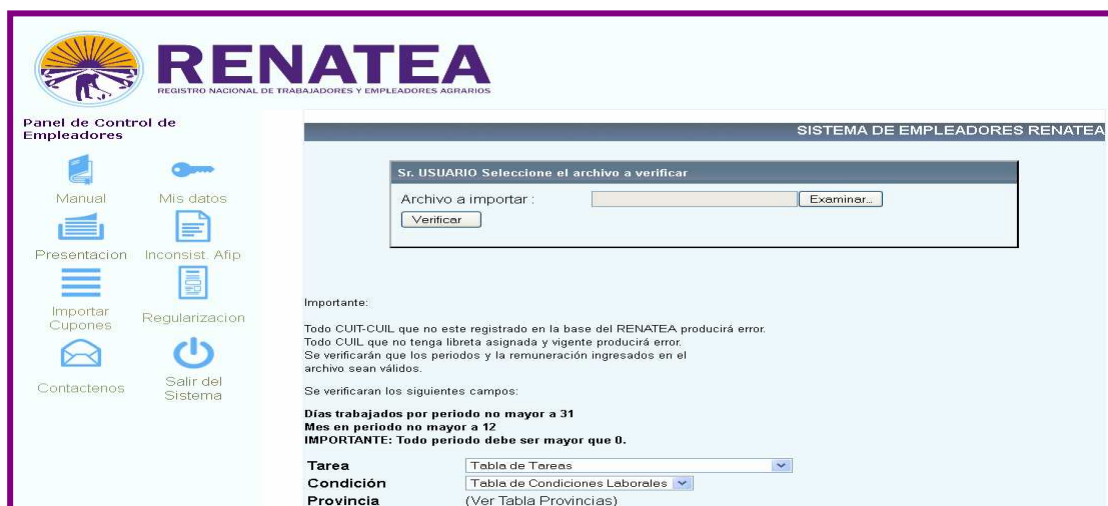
RENATEA
REGISTRO NACIONAL DE TRABAJADORES Y EMPLEADORES AGRARIOS

Panel de Control de Empleadores

Manual
Mis datos
Presentacion
Inconsist. Afip
Importar Cupones
Regularizacion
Contactenos
Salir del Sistema

SISTEMA DE EMPLEADORES RENATEA

Sr. USUARIO Seleccione el archivo a verificar

Archivo a importar :
Examinar...
Verificar

Importante:

Todo CUIT-CUIL que no este registrado en la base del RENATEA producirá error.
Todo CUIL que no tenga libreta asignada y vigente producirá error.
Se verificarán que los periodos y la remuneración ingresados en el archivo sean válidos.

Se verificaran los siguientes campos:

Días trabajados por periodo no mayor a 31
Mes en periodo no mayor a 12
IMPORTANTE: Todo periodo debe ser mayor que 0.

Tarea Tabla de Tareas
Condición Tabla de Condiciones Laborales
Provincia (Ver Tabla Provincias)